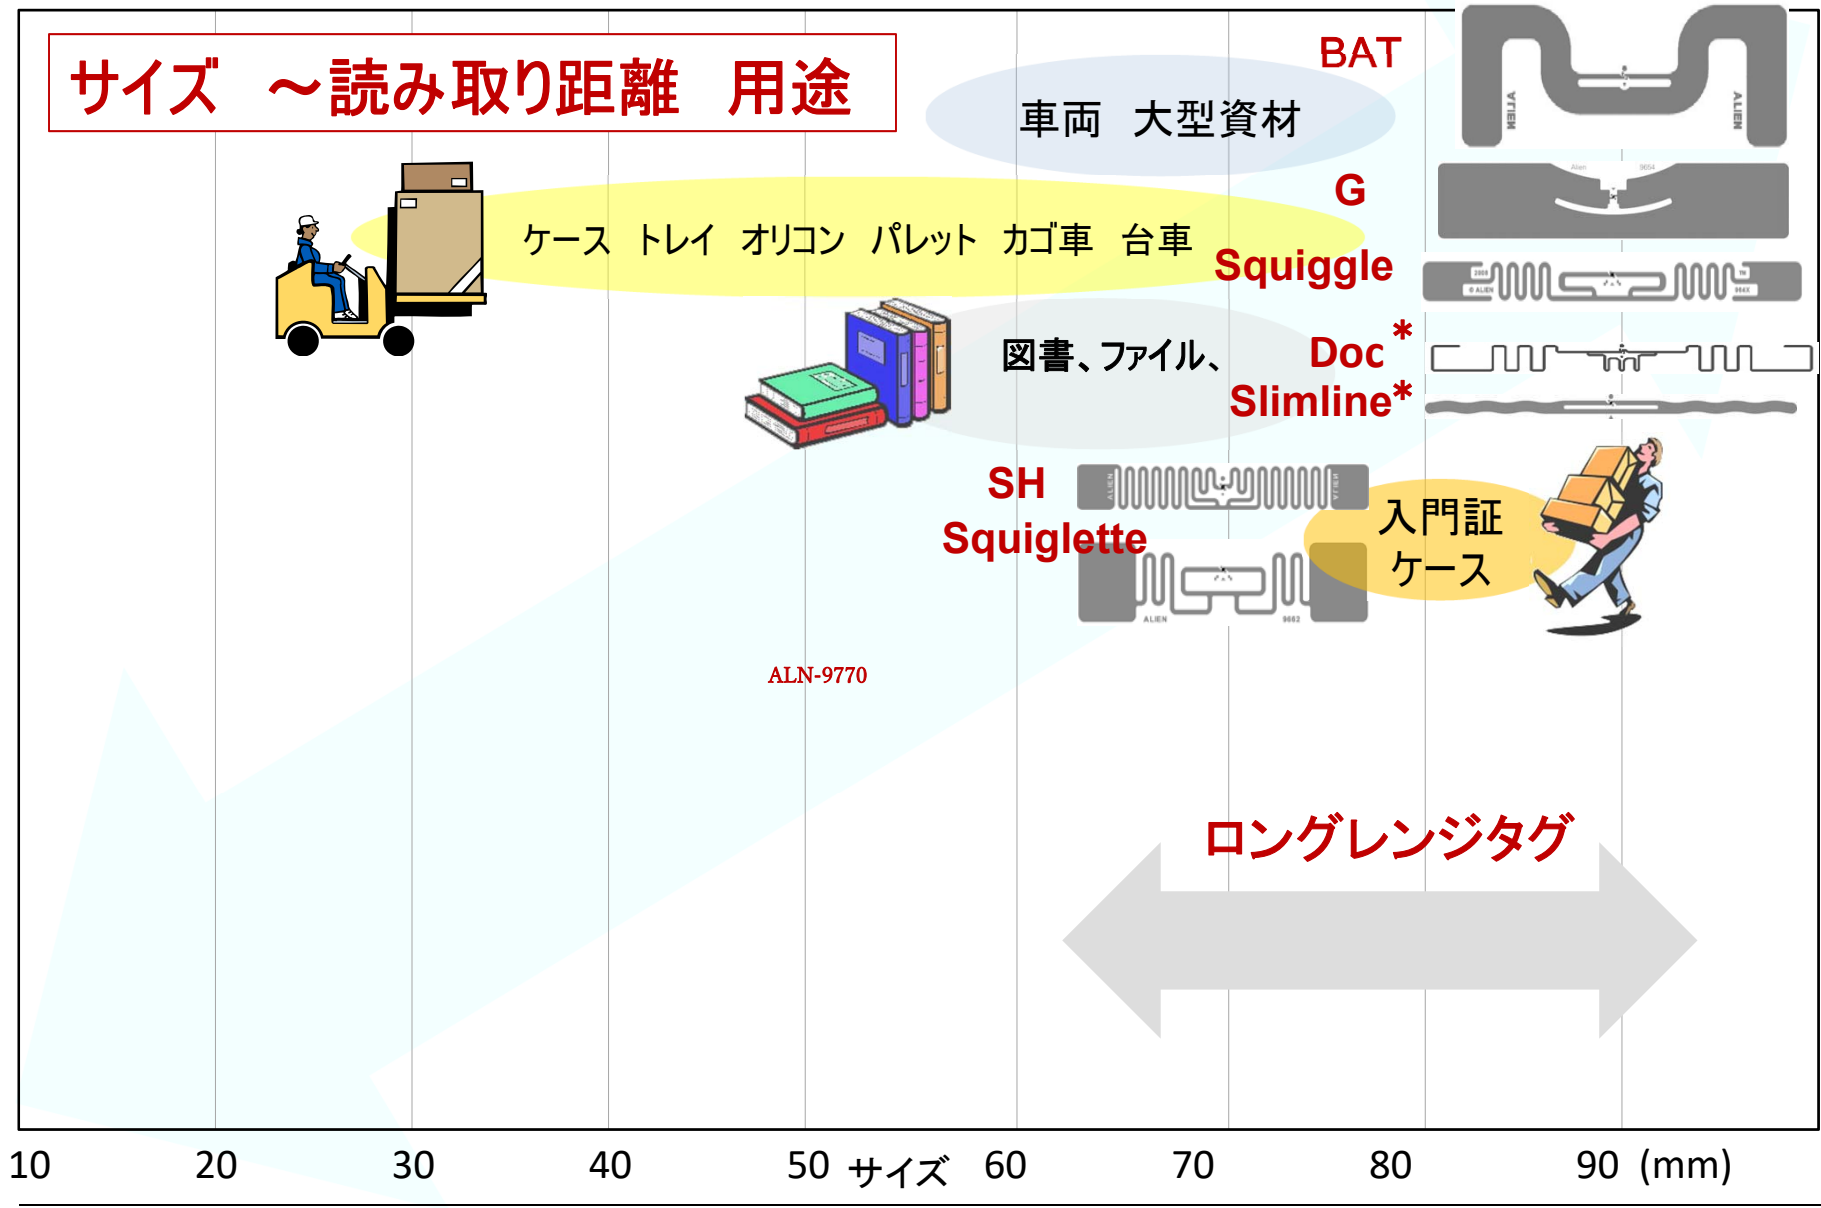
サイズ　～読み取り距離　用途

BAT

車両　大型資材

G

ケース　トレイ　オリコン　パレット　カゴ車　台車

Squiggle

図書、ファイル、

Doc*

Slimline*

SH

Squiglette

入門証
ケース

ALN-9770

ロングレンジタグ

10　20　30　40　50　サイズ　60　70　80　90　(mm)